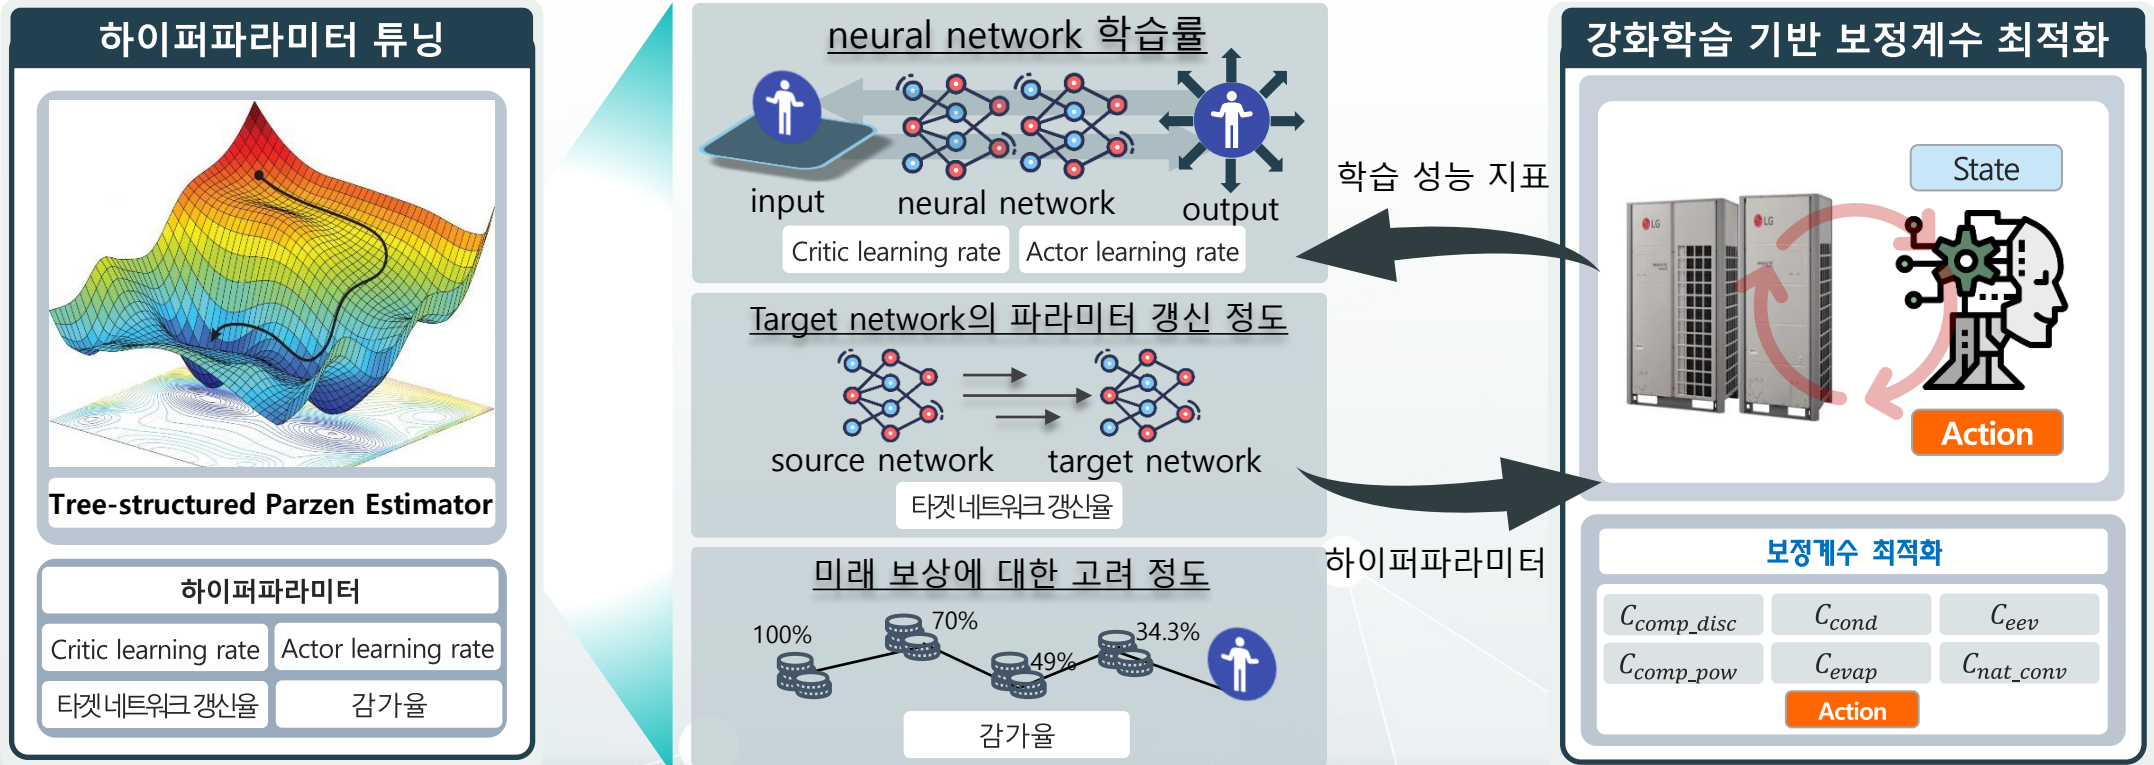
하이퍼파라미터 튜닝

Tree-structured Parzen Estimator

하이퍼파라미터

| Critic learning rate | Actor learning rate |
|---|---|
| 타겟네트워크 갱신율 | 감가율 |

neural network 학습률

input neural network output

Critic learning rate Actor learning rate

Target network의 파라미터 갱신 정도

source network target network

타겟네트워크 갱신율

미래 보상에 대한 고려 정도

100% 70% 49% 34.3%

감가율

학습 성능 지표

하이퍼파라미터

강화학습 기반 보정계수 최적화

State

Action

보정계수 최적화

| $C_{comp\_disc}$ | $C_{cond}$ | $C_{eev}$ |
|---|---|---|
| $C_{comp\_pow}$ | $C_{evap}$ | $C_{nat\_conv}$ |

Action